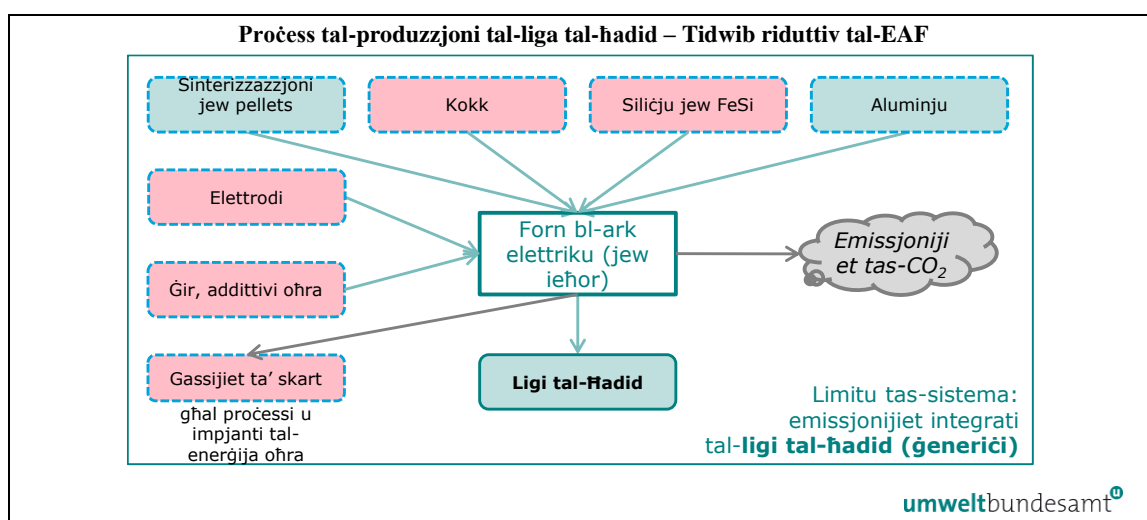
Proċess tal-produzzjoni tal-liga tal-ħadid – Tidwib riduttiv tal-EAF

Sinterizzazzjoni jew pellets

Kokk

Siliċju jew FeSi

Aluminju

Elettrodi

Forn bl-ark elettriku (jew ieħor)

Emissjoniji et tas-$CO_2$

Ġir, addittivi oħra

Gassijiet ta' skart għal proċessi u impjanti tal-enerġija oħra

Ligi tal-Ħadid

Limitu tas-sistema: emissjonijiet integrati tal-ligi tal-ħadid (ġeneriċi)

umweltbundesamt